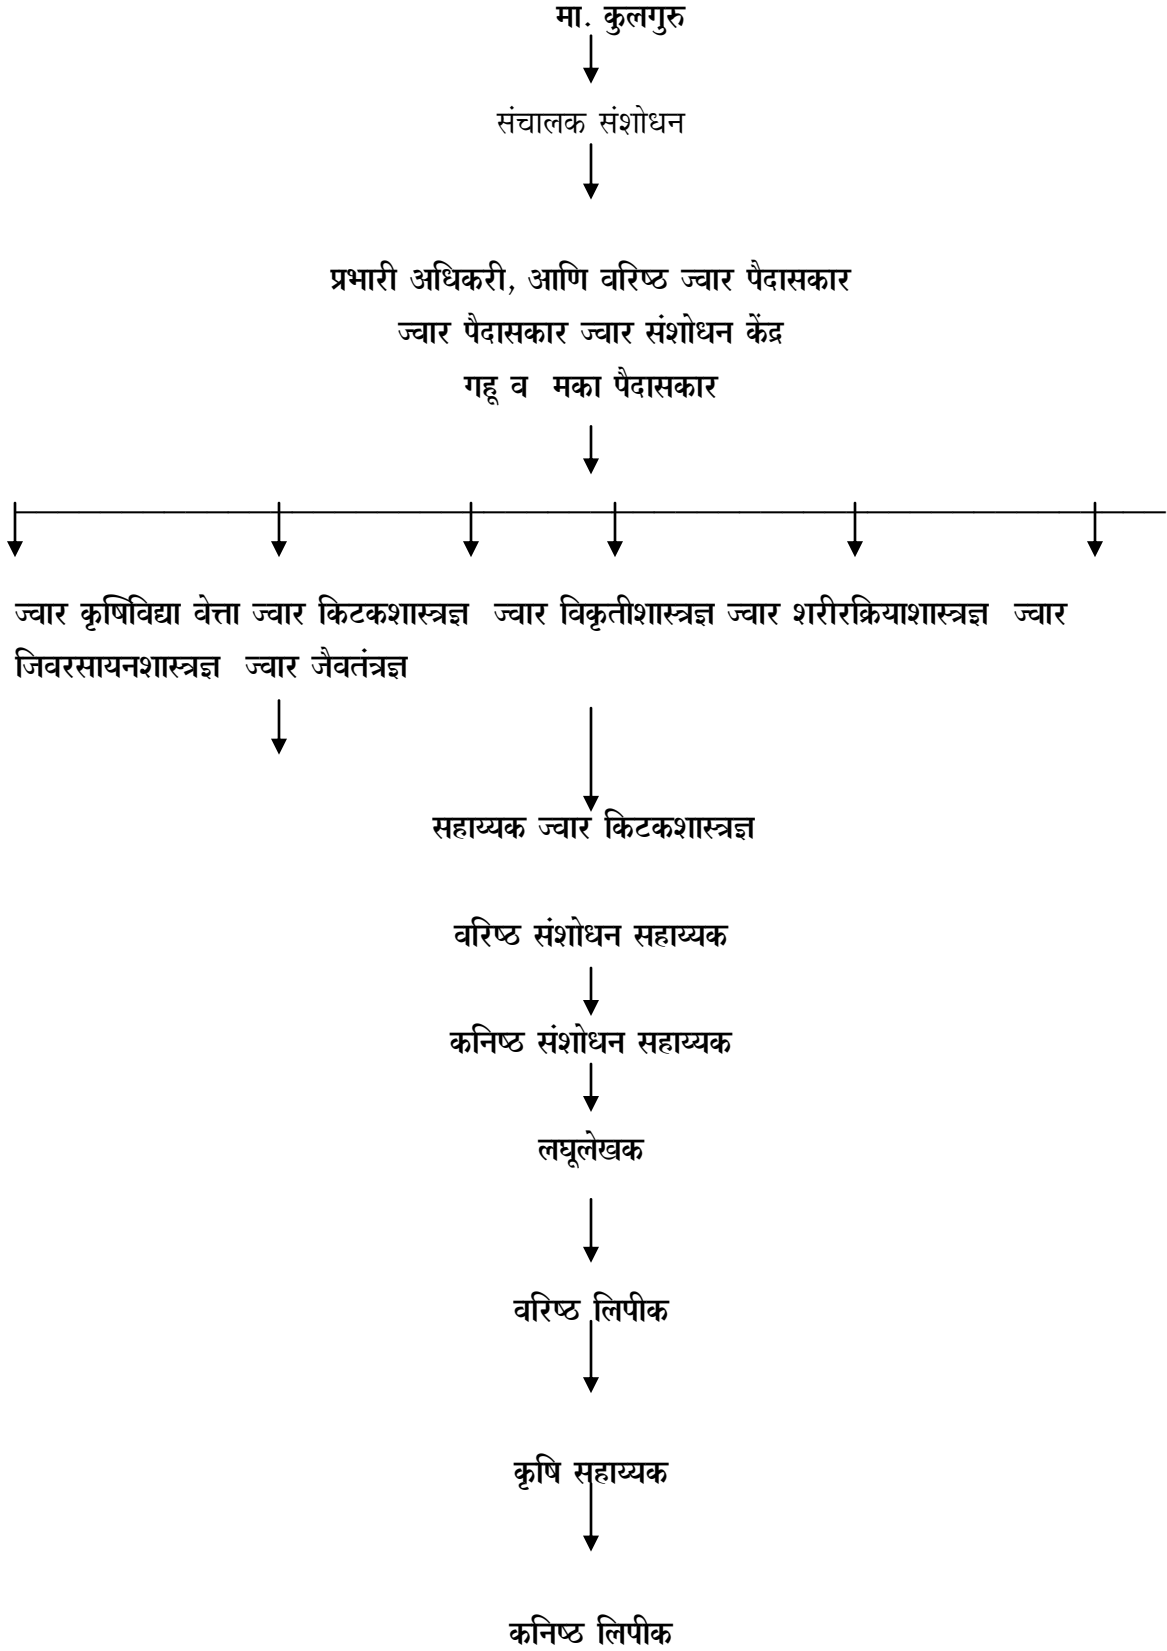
मा. कुलगुरु

संचालक संशोधन

प्रभारी अधिकरी, आणि वरिष्ठ ज्वार पैदासकार
ज्वार पैदासकार ज्वार संशोधन केंद्र
गहू व मका पैदासकार

ज्वार कृषिविद्या वेत्ता ज्वार किटकशास्त्रज्ञ ज्वार विकृतीशास्त्रज्ञ ज्वार शरीरक्रियाशास्त्रज्ञ ज्वार जिवरसायनशास्त्रज्ञ ज्वार जैवतंत्रज्ञ

सहाय्यक ज्वार किटकशास्त्रज्ञ

वरिष्ठ संशोधन सहाय्यक

कनिष्ठ संशोधन सहाय्यक

लघूलेखक

वरिष्ठ लिपीक

कृषि सहाय्यक

कनिष्ठ लिपीक